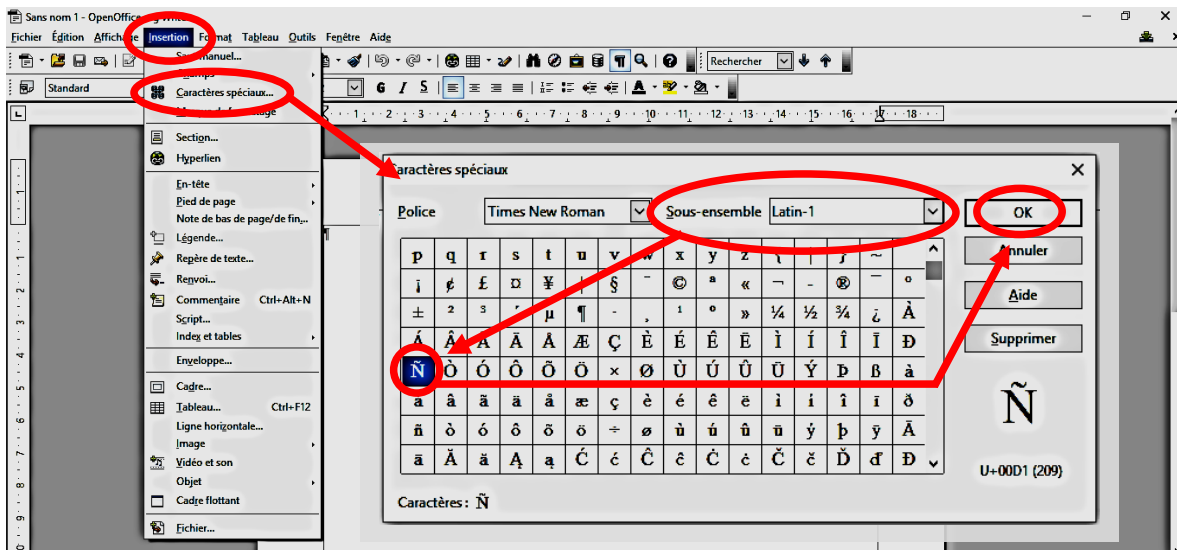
Sans nom 1 - OpenOffice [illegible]

Fichier Édition Affichage Insertion Format Tableau Outils Fenêtre Aide

Rechercher

Standard

Saut manuel...
Champs
Caractères spéciaux...
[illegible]
Section...
Hyperlien
En-tête
Pied de page
Note de bas de page/de fin...
Légende...
Repère de texte...
Renvoi...
Commentaire Ctrl+Alt+N
Script...
Index et tables
Enveloppe...
Cadre...
Tableau... Ctrl+F12
Ligne horizontale...
Image
Vidéo et son
Objet
Cadre flottant
Fichier...

Caractères spéciaux

Police Times New Roman Sous-ensemble Latin-1

| p | q | r | s | t | u | v | w | x | y | z | { | \| | } | ~ |
|---|---|---|---|---|---|---|---|---|---|---|---|---|---|---|
| ¡ | ¢ | £ | ¤ | ¥ | ¦ | § | ¨ | © | ª | « | ¬ | - | ® | ¯ | ° |
| ± | ² | ³ | ´ | µ | ¶ | · | ¸ | ¹ | º | » | ¼ | ½ | ¾ | ¿ | À |
| Á | Â | Ã | Ä | Å | Æ | Ç | È | É | Ê | Ë | Ì | Í | Î | Ï | Ð |
| Ñ | Ò | Ó | Ô | Õ | Ö | × | Ø | Ù | Ú | Û | Ü | Ý | Þ | ß | à |
| á | â | ã | ä | å | æ | ç | è | é | ê | ë | ì | í | î | ï | ð |
| ñ | ò | ó | ô | õ | ö | ÷ | ø | ù | ú | û | ü | ý | þ | ÿ | Ā |
| ā | Ă | ă | Ą | ą | Ć | ć | Ĉ | ĉ | Ċ | ċ | Č | č | Ď | ď | Đ |

OK
Annuler
Aide
Supprimer

Ñ
U+00D1 (209)

Caractères : Ñ